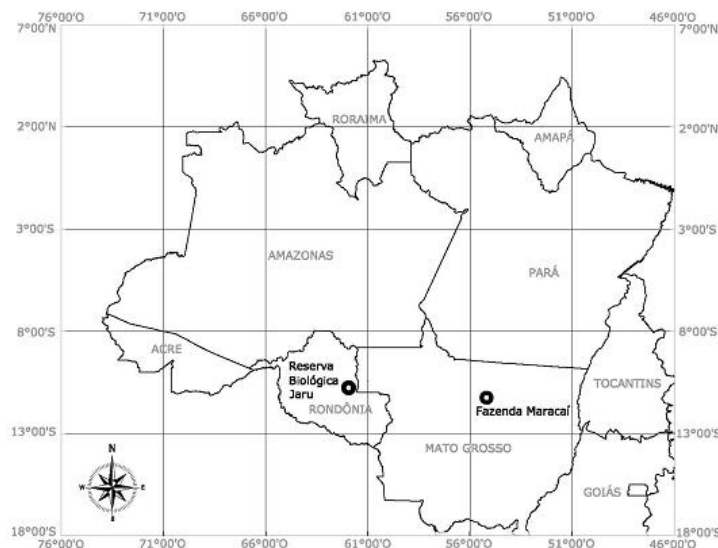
76°00'O 71°00'O 66°00'O 61°00'O 56°00'O 51°00'O 46°00'O

7°00'N 7°00'N

2°00'N 2°00'N

3°00'S 3°00'S

8°00'S 8°00'S

13°00'S 13°00'S

18°00'S 18°00'S

76°00'O 71°00'O 66°00'O 61°00'O 56°00'O 51°00'O 46°00'O

RORAIMA

AMAPÁ

AMAZONAS

PARÁ

ACRE

Reserva Biológica Jaru

RONDÔNIA

Fazenda Maracaí

TOCANTINS

MATO GROSSO

GOIÁS

N
W E
S